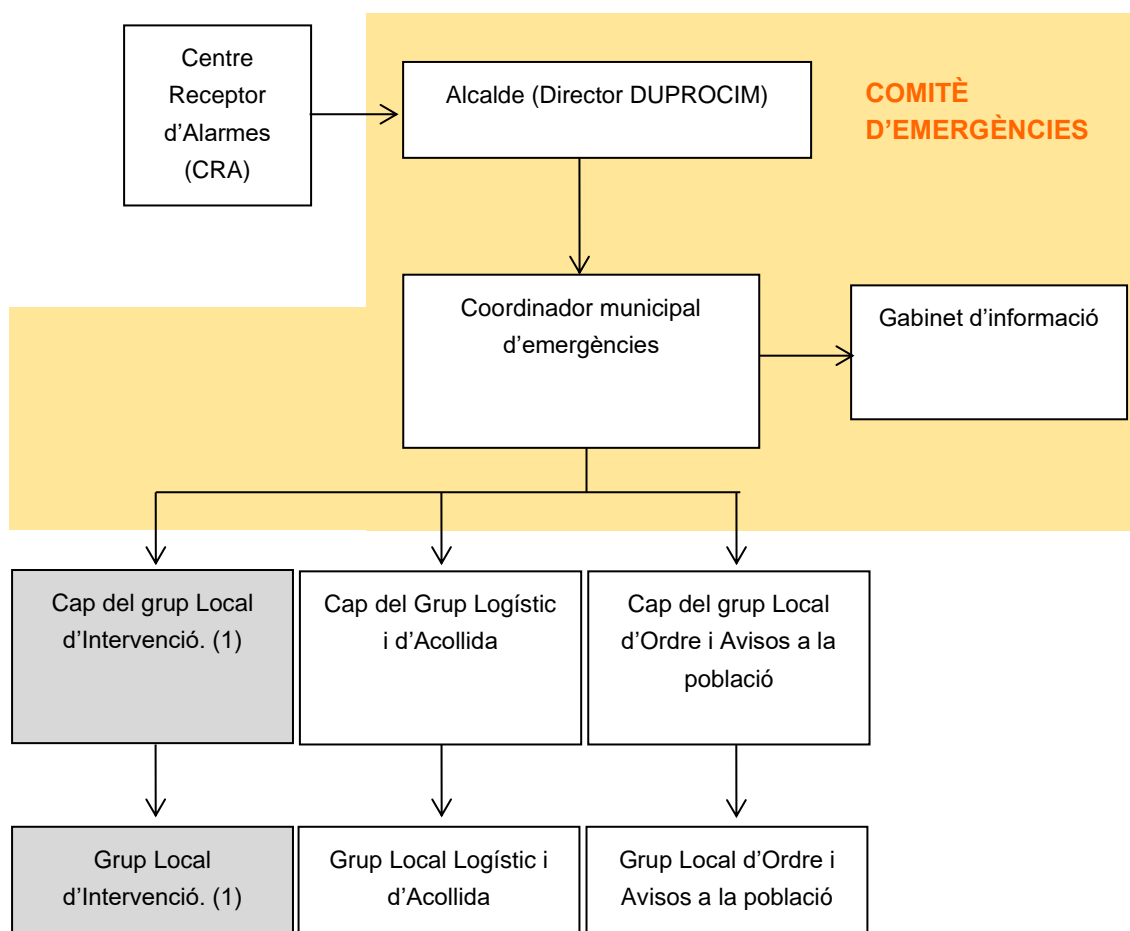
Centre Receptor d’Alarmes (CRA)

Alcalde (Director DUPROCIM)

COMITÈ D’EMERGÈNCIES

Coordinador municipal d’emergències

Gabinet d’informació

Cap del grup Local d’Intervenció. (1)

Cap del Grup Logístic i d’Acollida

Cap del grup Local d’Ordre i Avisos a la població

Grup Local d’Intervenció. (1)

Grup Local Logístic i d’Acollida

Grup Local d’Ordre i Avisos a la població